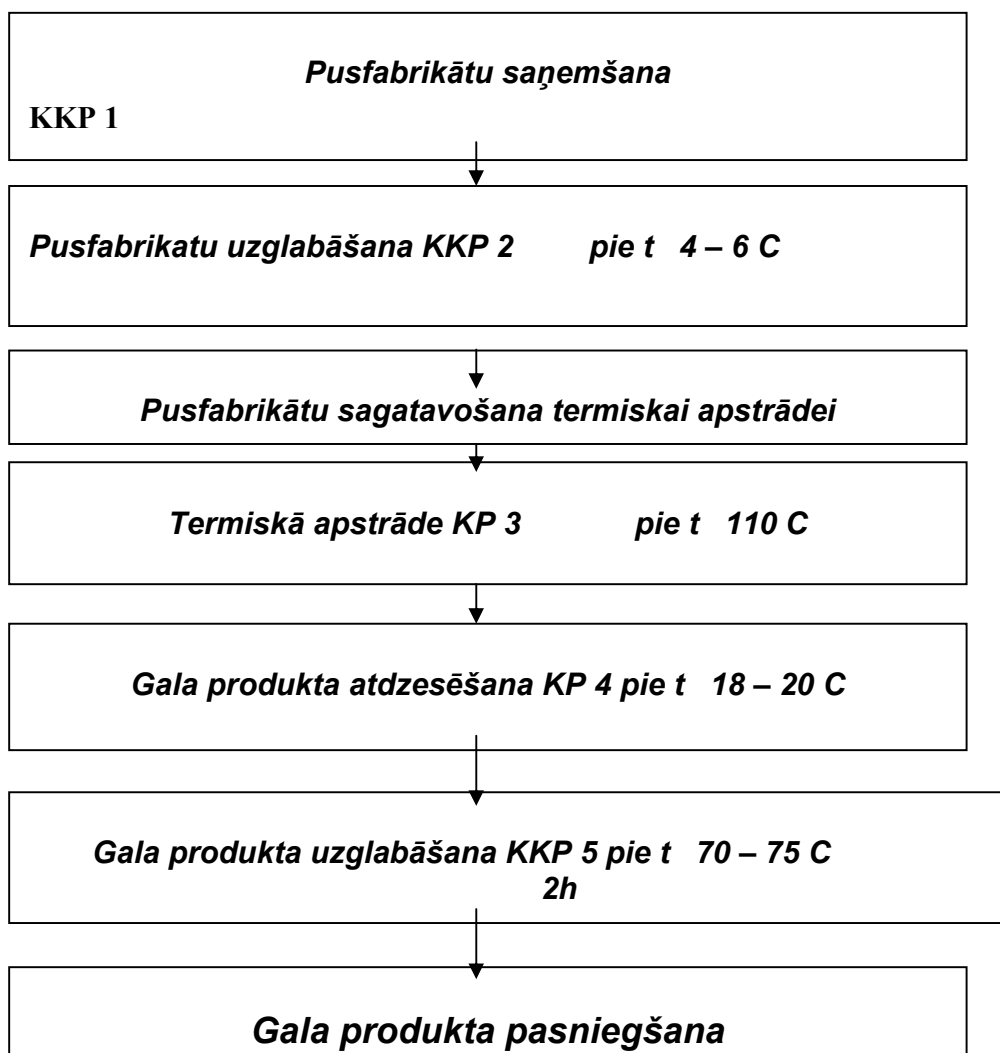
Pusfabrikātu saņemšana

KKP 1

Pusfabrikatu uzglabāšana KKP 2 pie t 4 – 6 C

Pusfabrikātu sagatavošana termiskai apstrādei

Termiskā apstrāde KP 3 pie t 110 C

Gala produkta atdzesēšana KP 4 pie t 18 – 20 C

Gala produkta uzglabāšana KKP 5 pie t 70 – 75 C 2h

Gala produkta pasniegšana